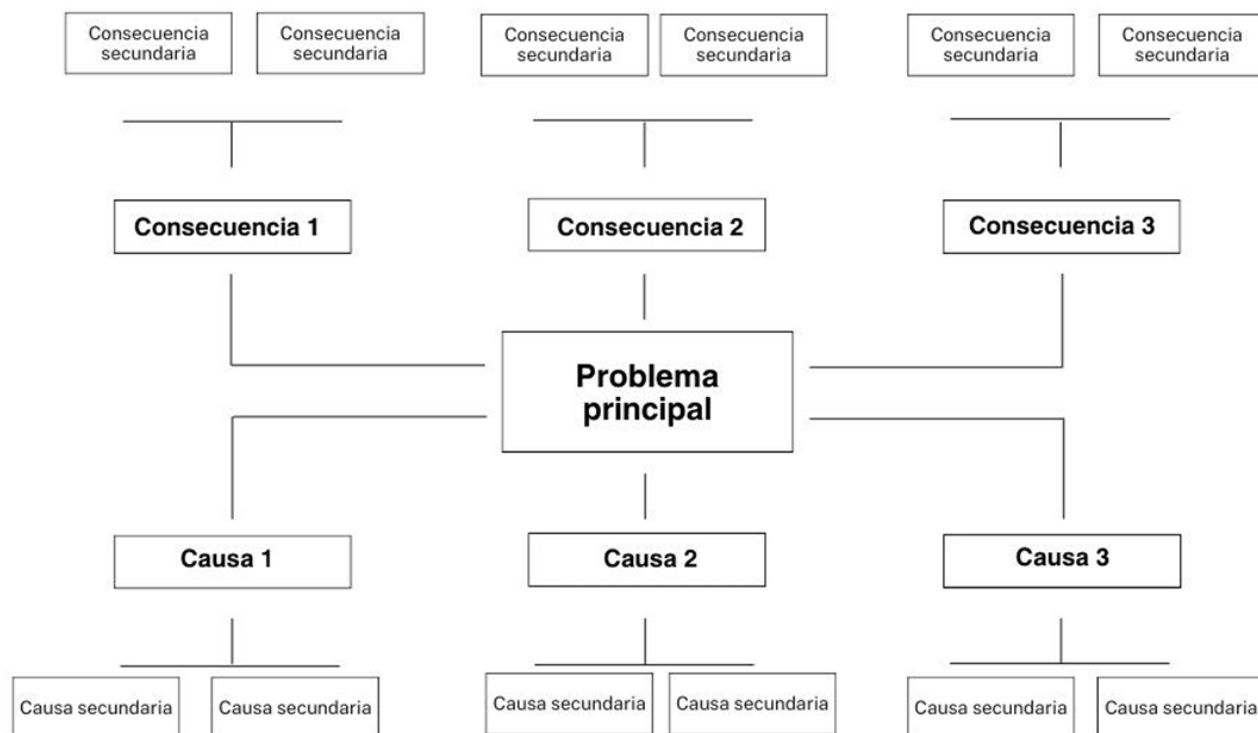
Consecuencia secundaria

Consecuencia secundaria

Consecuencia secundaria

Consecuencia secundaria

Consecuencia secundaria

Consecuencia secundaria

Consecuencia 1

Consecuencia 2

Consecuencia 3

Problema principal

Causa 1

Causa 2

Causa 3

Causa secundaria

Causa secundaria

Causa secundaria

Causa secundaria

Causa secundaria

Causa secundaria